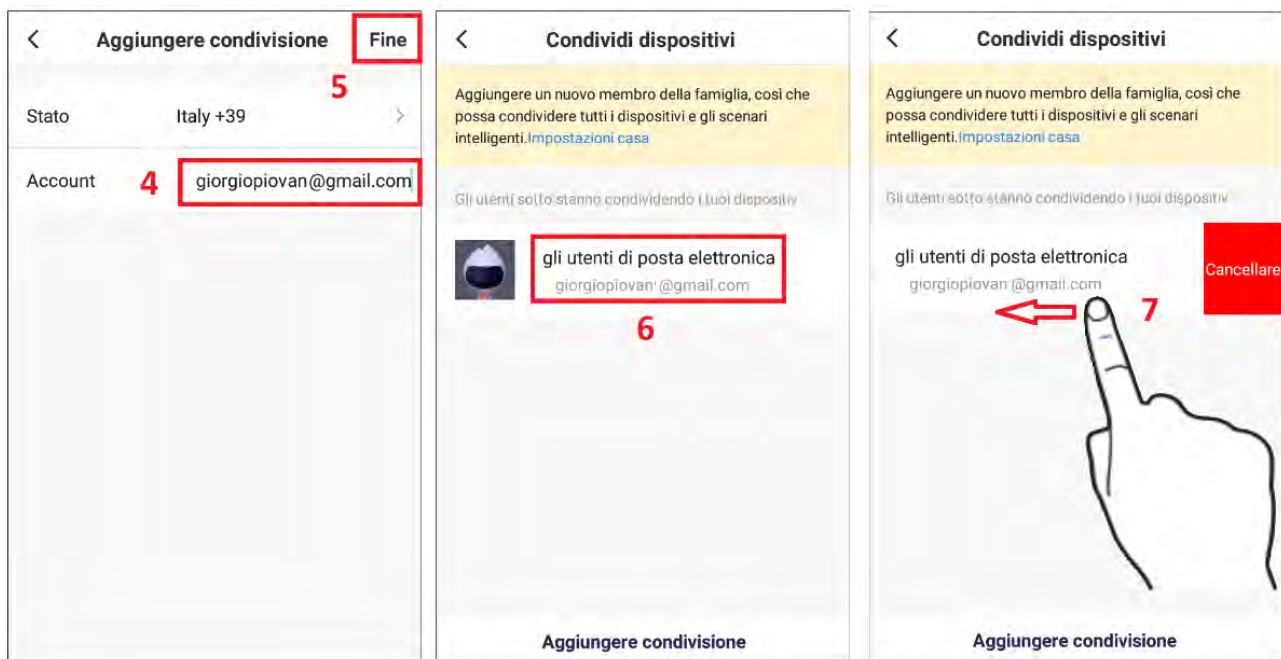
Aggiungere condivisione

Fine

5

Stato

Italy +39

Account

4

giorgiopiovan@gmail.com

Condividi dispositivi

Aggiungere un nuovo membro della famiglia, così che possa condividere tutti i dispositivi e gli scenari intelligenti.Impostazioni casa

Gli utenti sotto stanno condividendo i tuoi dispositivi

gli utenti di posta elettronica

giorgiopiovan@gmail.com

6

Aggiungere condivisione

Condividi dispositivi

Aggiungere un nuovo membro della famiglia, così che possa condividere tutti i dispositivi e gli scenari intelligenti.Impostazioni casa

Gli utenti sotto stanno condividendo i tuoi dispositivi

gli utenti di posta elettronica

giorgiopiovan@gmail.com

Cancellare

7

Aggiungere condivisione